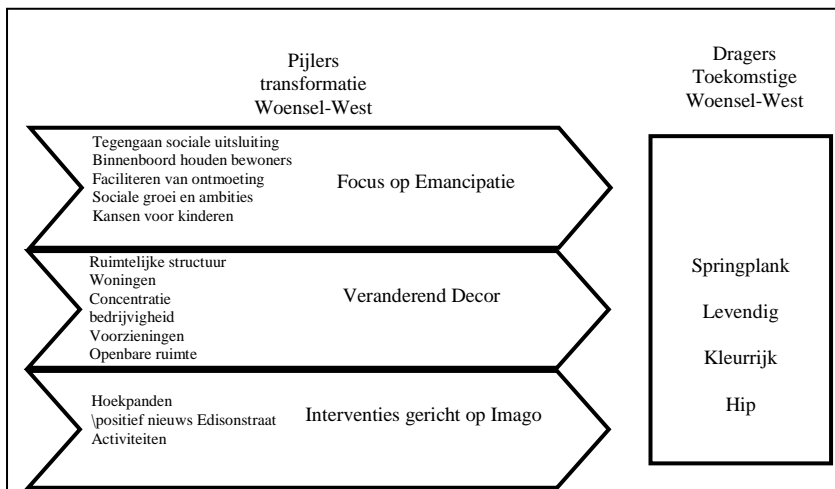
Pijlers
transformatie
Woensel-West

Dragers
Toekomstige
Woensel-West

Tegengaan sociale uitsluiting
Binnenboord houden bewoners
Faciliteren van ontmoeting
Sociale groei en ambities
Kansen voor kinderen

Focus op Emancipatie

Ruimtelijke structuur
Woningen
Concentratie
bedrijvigheid
Voorzieningen
Openbare ruimte

Veranderend Decor

Hoekpanden
\positief nieuws Edisonstraat
Activiteiten

Interventies gericht op Imago

Springplank

Levendig

Kleurrijk

Hip